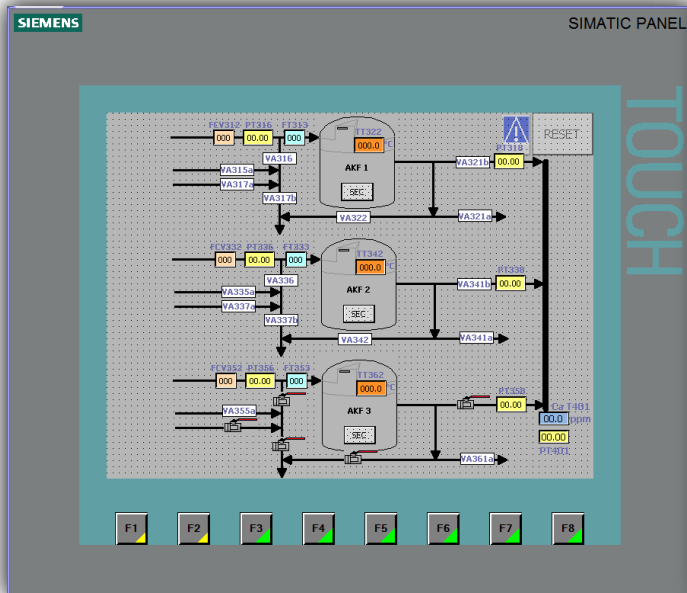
SIEMENS

SIMATIC PANEL

TOUCH

RESET

FCV312 PT316 FT313
000 00.00 000
TT322
000.0 C
VA316
VA315a
VA317a
VA317b
AKF 1
SEC
VA322
VA321b PT318 00.00
VA321a

FCV332 PT336 FT333
000 00.00 000
TT342
000.0 C
VA336
VA335a
VA337a
VA337b
AKF 2
SEC
VA342
VA341b PT338 00.00
VA341a

FCV352 PT356 FT353
000 00.00 000
TT362
000.0 C
VA355a
AKF 3
SEC
PT358 00.00
Cr T401
00.0 ppm
00.00
PT401
VA361a

F1 F2 F3 F4 F5 F6 F7 F8